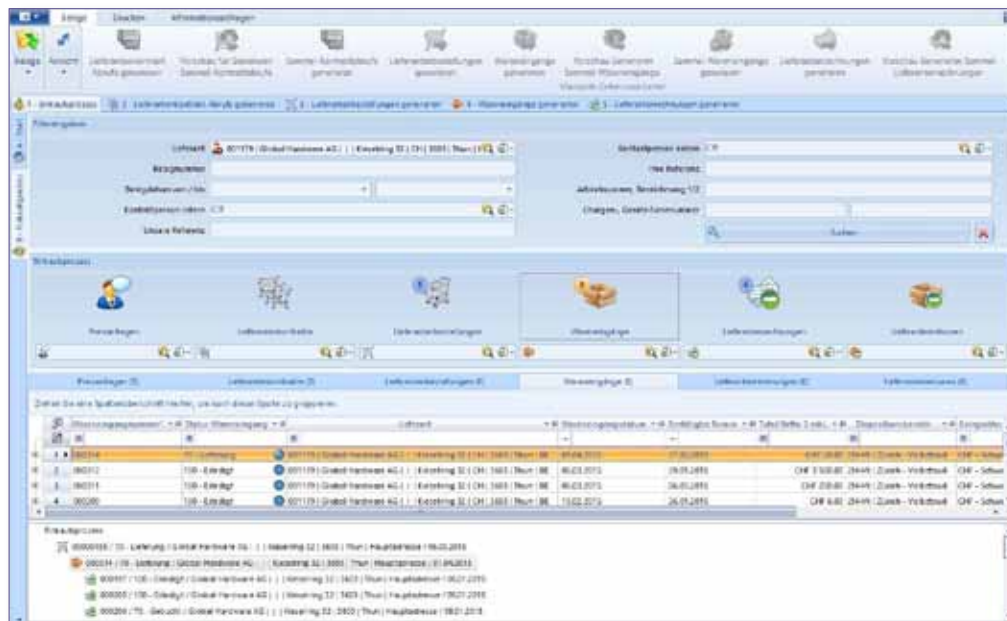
Einkauf Drucken Informationen/Dialoge

Einkauf Ansicht

1 - Anfrageprozess 2 - Lieferantenbestellungen generieren 3 - Lieferantenbestellungen generieren 4 - Wareneingänge generieren 5 - Lieferantenrechnungen generieren

Filterangaben

Lieferant 001179 | Global Hardware AG | | Kesselring 32 | CH | 3603 | Thun | FE

Sachbearbeiter intern

Kontaktperson intern

Unsere Referenz

Suchen

Einkaufprozess

Preisanfragen Lieferantenbestellungen Wareneingänge Lieferantenrechnungen Lieferantenretouren

| | Wareneingangsnummer | Status Wareneingang | Lieferant | Wareneingangsdatum | Zahlungs-Datum | Total Betrag | Dispositionsbereich | Erfolgsstelle |
|---|---|---|---|---|---|---|---|---|
| 1 | 000314 | 10 - Erfassung | 001179 \| Global Hardware AG \| \| Kesselring 32 \| CH \| 3603 \| Thun \| BE | 01.04.2015 | 27.02.2015 | CHF 20.00 | ZH49 \| Zürich - Vorhofstrasse | CHF - Schwe |
| 2 | 000312 | 100 - Erledigt | 001179 \| Global Hardware AG \| \| Kesselring 32 \| CH \| 3603 \| Thun \| BE | 06.03.2015 | 09.03.2015 | CHF 3 500.00 | ZH49 \| Zürich - Vorhofstrasse | CHF - Schwe |
| 3 | 000311 | 100 - Erledigt | 001179 \| Global Hardware AG \| \| Kesselring 32 \| CH \| 3603 \| Thun \| BE | 06.03.2015 | 06.03.2015 | CHF 250.00 | ZH49 \| Zürich - Vorhofstrasse | CHF - Schwe |
| 4 | 000290 | 100 - Erledigt | 001179 \| Global Hardware AG \| \| Kesselring 32 \| CH \| 3603 \| Thun \| BE | 13.02.2015 | 26.01.2015 | CHF 8.00 | ZH49 \| Zürich - Vorhofstrasse | CHF - Schwe |

Einkaufprozess

000355 / 55 - Lieferung | Global Hardware AG | | Kesselring 32 | 3603 | Thun | Hauptadresse | 09.03.2015
000314 / 10 - Erfassung | Global Hardware AG | | Kesselring 32 | 3603 | Thun | Hauptadresse | 01.04.2015
000312 / 100 - Erledigt | Global Hardware AG | | Kesselring 32 | 3603 | Thun | Hauptadresse | 06.03.2015
000311 / 100 - Erledigt | Global Hardware AG | | Kesselring 32 | 3603 | Thun | Hauptadresse | 06.03.2015
000290 / 70 - Gebucht | Global Hardware AG | | Kesselring 32 | 3603 | Thun | Hauptadresse | 13.02.2015